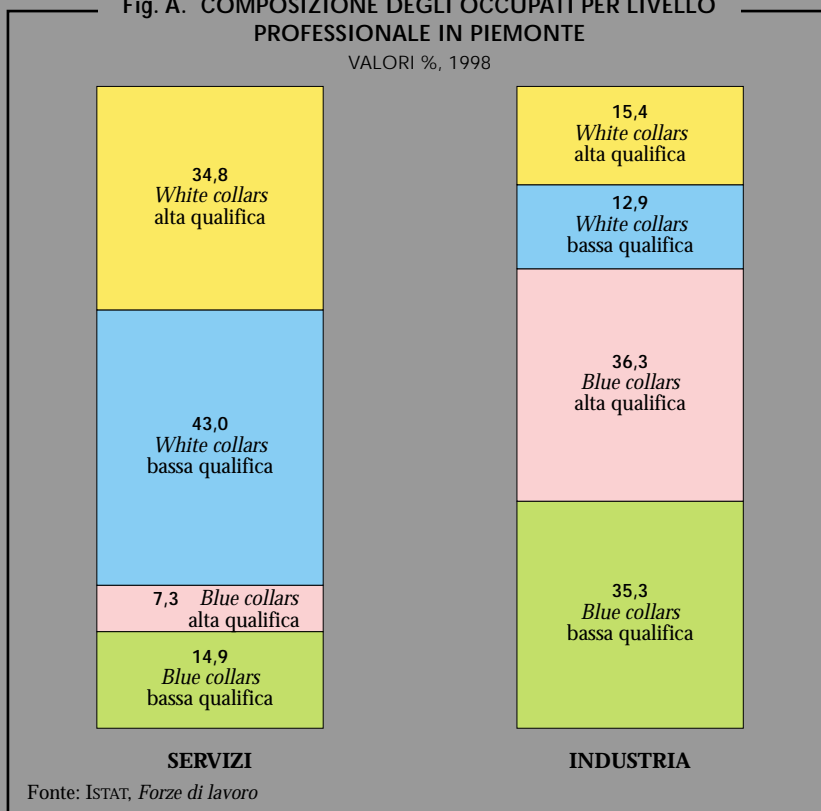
Fig. A. COMPOSIZIONE DEGLI OCCUPATI PER LIVELLO PROFESSIONALE IN PIEMONTE
VALORI %, 1998

34,8
White collars
alta qualifica

43,0
White collars
bassa qualifica

7,3 Blue collars
alta qualifica

14,9
Blue collars
bassa qualifica

15,4
White collars
alta qualifica

12,9
White collars
bassa qualifica

36,3
Blue collars
alta qualifica

35,3
Blue collars
bassa qualifica

SERVIZI

INDUSTRIA

Fonte: ISTAT, Forze di lavoro